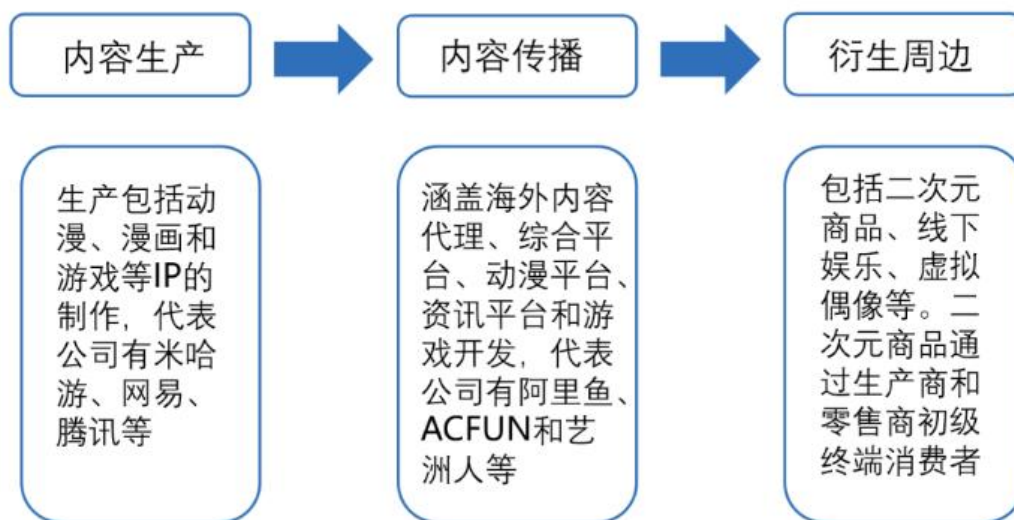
内容生产

内容传播

衍生周边

生产包括动漫、漫画和游戏等IP的制作，代表公司有米哈游、网易、腾讯等

涵盖海外内容代理、综合平台、动漫平台、资讯平台和游戏开发，代表公司有阿里鱼、ACFUN和艺洲人等

包括二次元商品、线下娱乐、虚拟偶像等。二次元商品通过生产商和零售商初级终端消费者